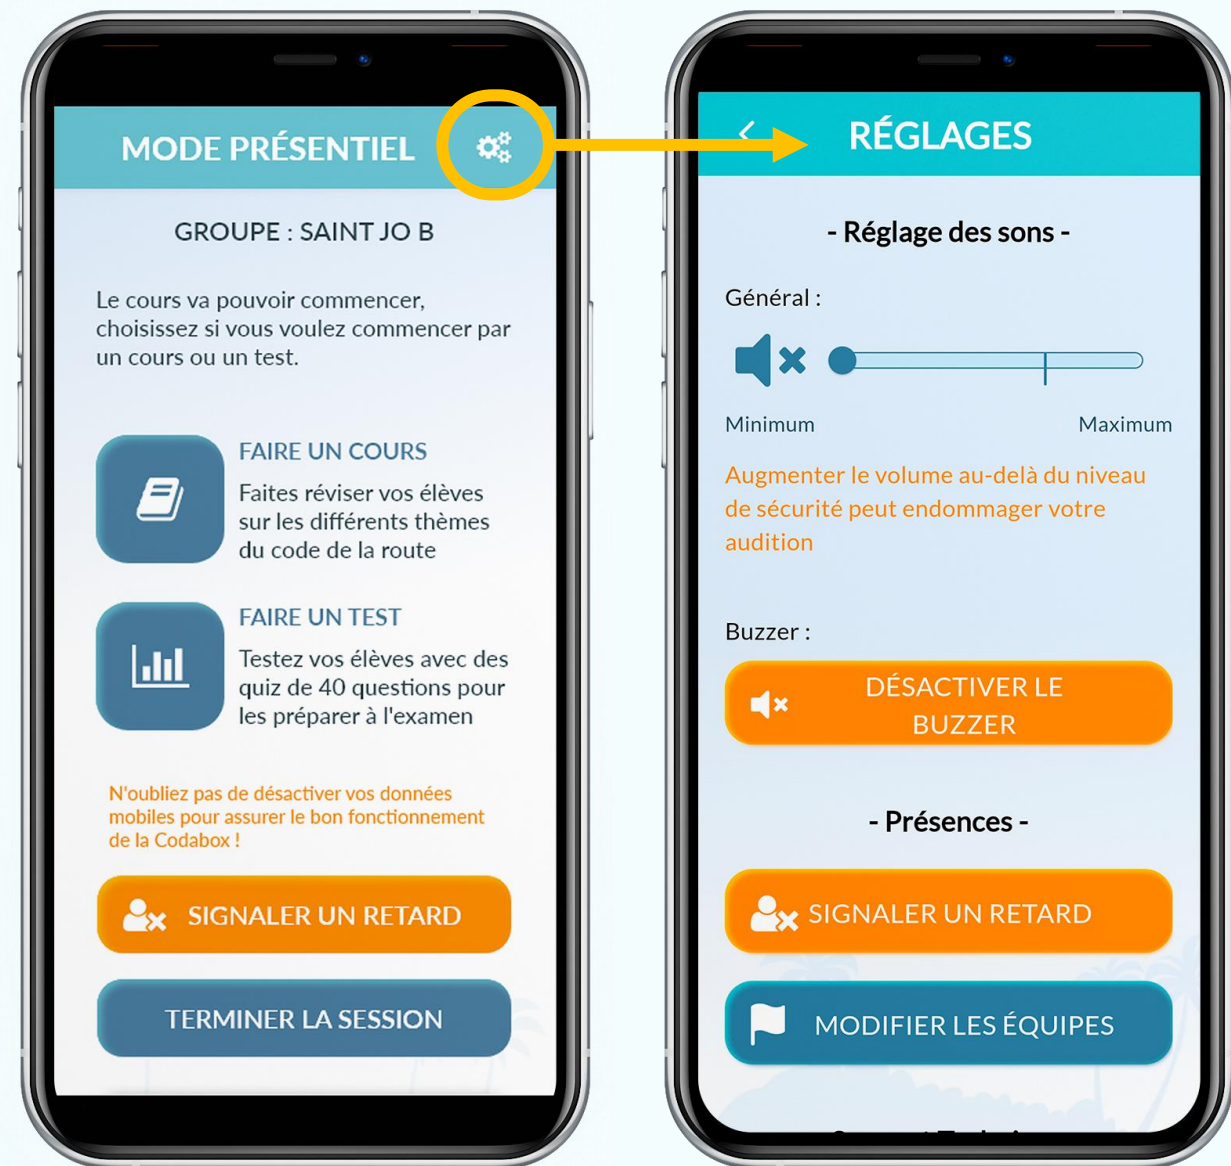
MODE PRÉSENTIEL

GROUPE : SAINT JO B

Le cours va pouvoir commencer, choisissez si vous voulez commencer par un cours ou un test.

FAIRE UN COURS
Faites réviser vos élèves sur les différents thèmes du code de la route

FAIRE UN TEST
Testez vos élèves avec des quiz de 40 questions pour les préparer à l'examen

N'oubliez pas de désactiver vos données mobiles pour assurer le bon fonctionnement de la Codabox !

SIGNALER UN RETARD

TERMINER LA SESSION

RÉGLAGES

- Réglage des sons -

Général :

Minimum Maximum

Augmenter le volume au-delà du niveau de sécurité peut endommager votre audition

Buzzer :

DÉSACTIVER LE BUZZER

- Présences -

SIGNALER UN RETARD

MODIFIER LES ÉQUIPES

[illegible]